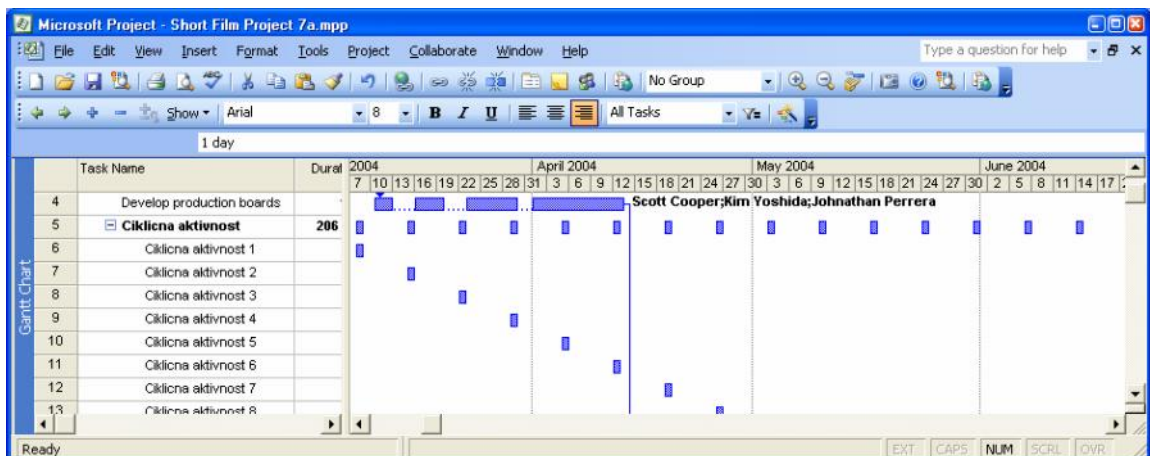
Microsoft Project - Short Film Project 7a.mpp

File Edit View Insert Format Tools Project Collaborate Window Help

Type a question for help

No Group

Show ▾ Arial 8 B I U All Tasks

1 day

| | Task Name | Durat |
|---|---|---|
| 4 | Develop production boards | |
| 5 | Ciklicna aktivnost | 206 |
| 6 | Ciklicna aktivnost 1 | |
| 7 | Ciklicna aktivnost 2 | |
| 8 | Ciklicna aktivnost 3 | |
| 9 | Ciklicna aktivnost 4 | |
| 10 | Ciklicna aktivnost 5 | |
| 11 | Ciklicna aktivnost 6 | |
| 12 | Ciklicna aktivnost 7 | |
| 13 | Ciklicna aktivnost 8 | |

2004
7 10 13 16 19 22 25 28 31
April 2004
3 6 9 12 15 18 21 24 27 30
May 2004
3 6 9 12 15 18 21 24 27 30
June 2004
2 5 8 11 14 17

Scott Cooper;Kim Yoshida;Johnathan Perrera

Gantt Chart

Ready

EXT CAPS NUM SCRL OVR